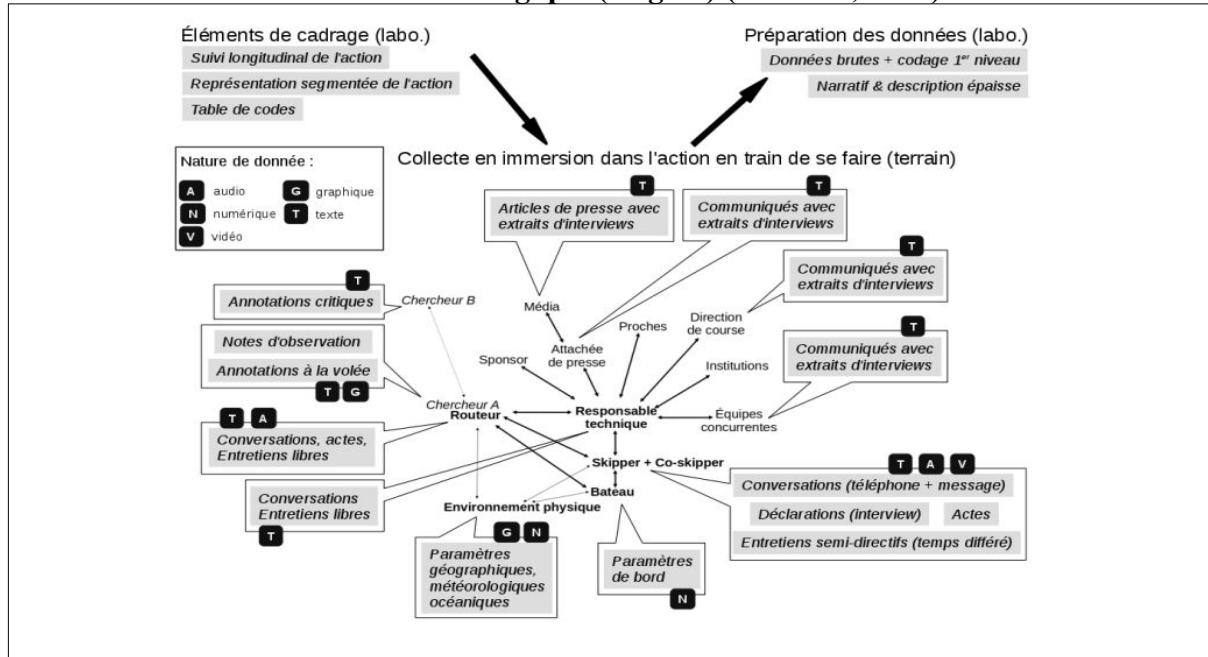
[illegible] graphie (Magakian, Cloet, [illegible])

Éléments de cadrage (labo.)
Suivi longitudinal de l'action
Représentation segmentée de l'action
Table de codes

Préparation des données (labo.)
Données brutes + codage 1$^{er}$ niveau
Narratif & description épaisse

Collecte en immersion dans l'action en train de se faire (terrain)

Nature de donnée :
A audio
G graphique
N numérique
T texte
V vidéo

T
Articles de presse avec extraits d'interviews

T
Communiqués avec extraits d'interviews

T
Communiqués avec extraits d'interviews

T
Communiqués avec extraits d'interviews

T
Annotations critiques

Notes d'observation
Annotations à la volée
T G

T A
Conversations, actes, Entretiens libres

Conversations Entretiens libres
T

Chercheur B
Média
Attachée de presse
Proches
Direction de course
Sponsor
Institutions
Chercheur A
Routeur
Responsable technique
Équipes concurrentes
Skipper + Co-skipper
Bateau
Environnement physique

G N
Paramètres géographiques, météorologiques océaniques

Paramètres de bord
N

T A V
Conversations (téléphone + message)
Déclarations (interview)
Actes
Entretiens semi-directifs (temps différé)